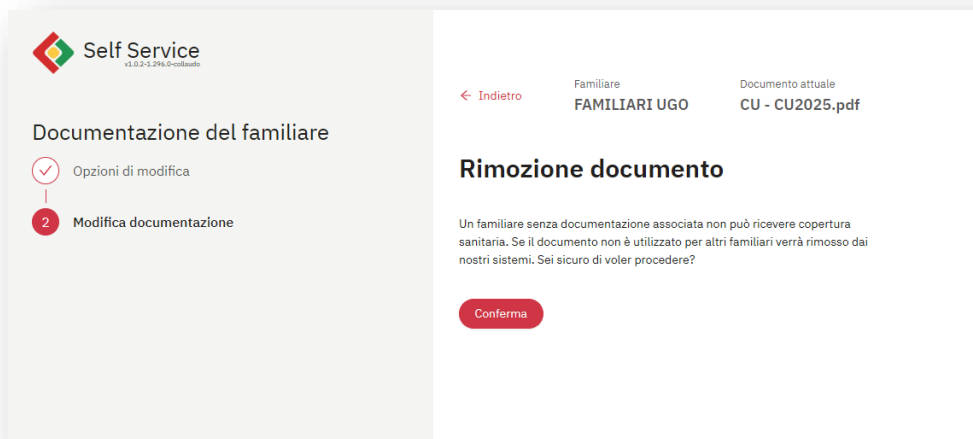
Self Service
v1.0.2-1.296.0-collaudo

Documentazione del familiare

Opzioni di modifica

2 Modifica documentazione

← Indietro

Familiare
FAMILIARI UGO

Documento attuale
CU - CU2025.pdf

Rimozione documento

Un familiare senza documentazione associata non può ricevere copertura sanitaria. Se il documento non è utilizzato per altri familiari verrà rimosso dai nostri sistemi. Sei sicuro di voler procedere?

Conferma